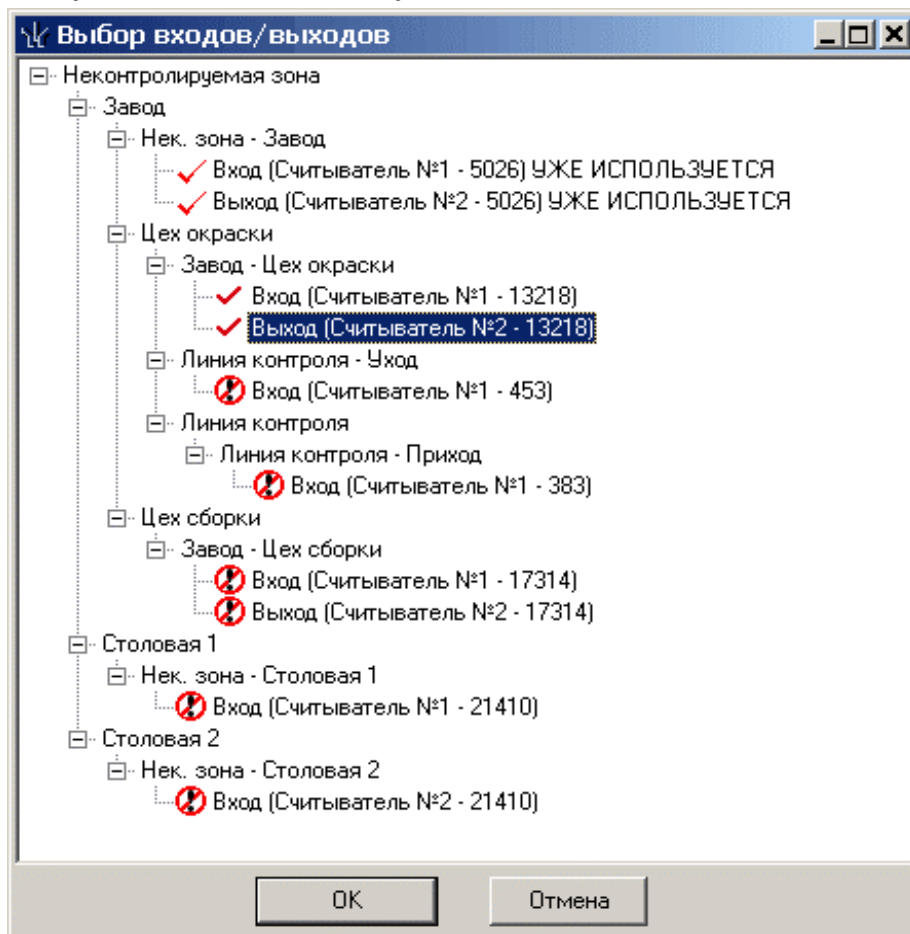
Выбор входов/выходов

Неконтролируемая зона
Завод
Нек. зона - Завод
Вход (Считыватель №1 - 5026) УЖЕ ИСПОЛЬЗУЕТСЯ
Выход (Считыватель №2 - 5026) УЖЕ ИСПОЛЬЗУЕТСЯ
Цех окраски
Завод - Цех окраски
Вход (Считыватель №1 - 13218)
Выход (Считыватель №2 - 13218)
Линия контроля - Уход
Вход (Считыватель №1 - 453)
Линия контроля
Линия контроля - Приход
Вход (Считыватель №1 - 383)
Цех сборки
Завод - Цех сборки
Вход (Считыватель №1 - 17314)
Выход (Считыватель №2 - 17314)
Столовая 1
Нек. зона - Столовая 1
Вход (Считыватель №1 - 21410)
Столовая 2
Нек. зона - Столовая 2
Вход (Считыватель №2 - 21410)

OK
Отмена